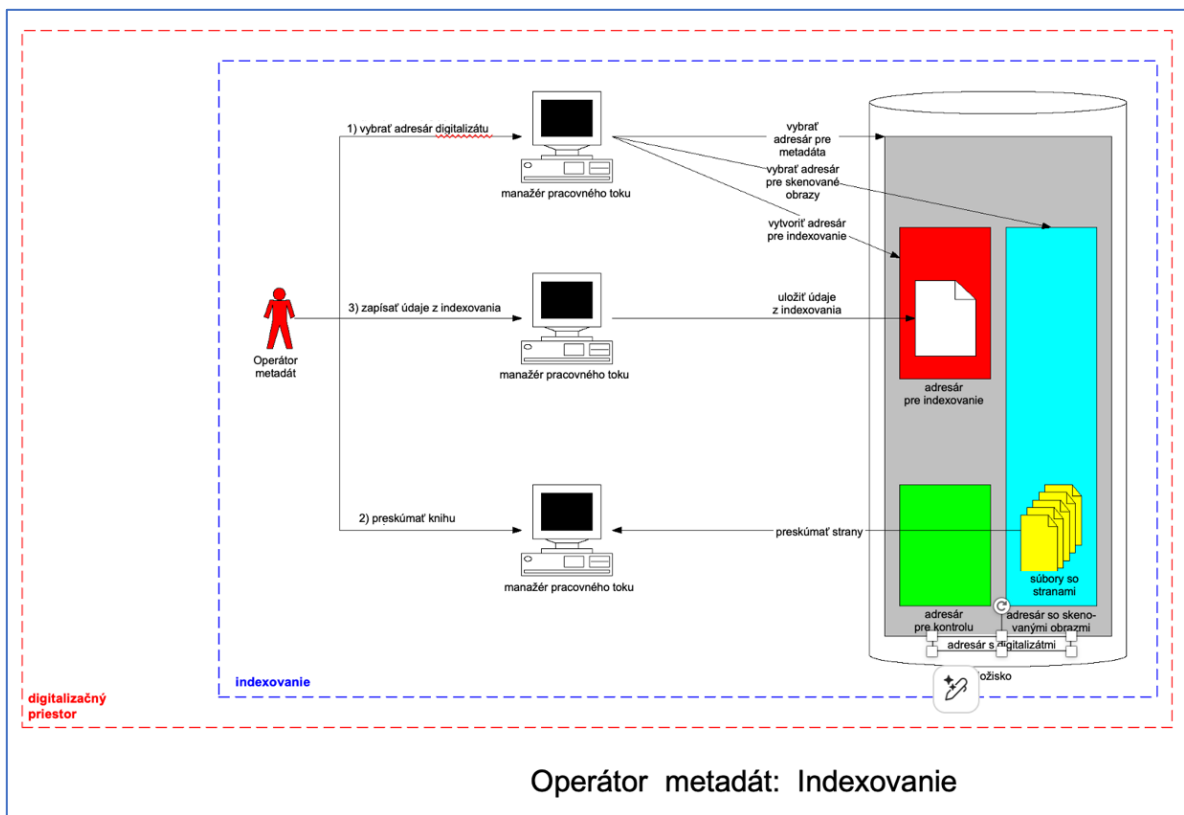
1) vybrať adresár digitalizátu

manažér pracovného toku

vybrať adresár pre metadáta

vybrať adresár pre skenované obrazy

vytvoriť adresár pre indexovanie

Operátor metadát

3) zapísať údaje z indexovania

uložiť údaje z indexovania

manažér pracovného toku

adresár pre indexovanie

2) preskúmať knihu

preskúmať strany

manažér pracovného toku

súbory so stranami

adresár pre kontrolu

adresár so skenovanými obrazmi

adresár s digitalizátmi

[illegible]ožisko

indexovanie

digitalizačný priestor

Operátor metadát: Indexovanie